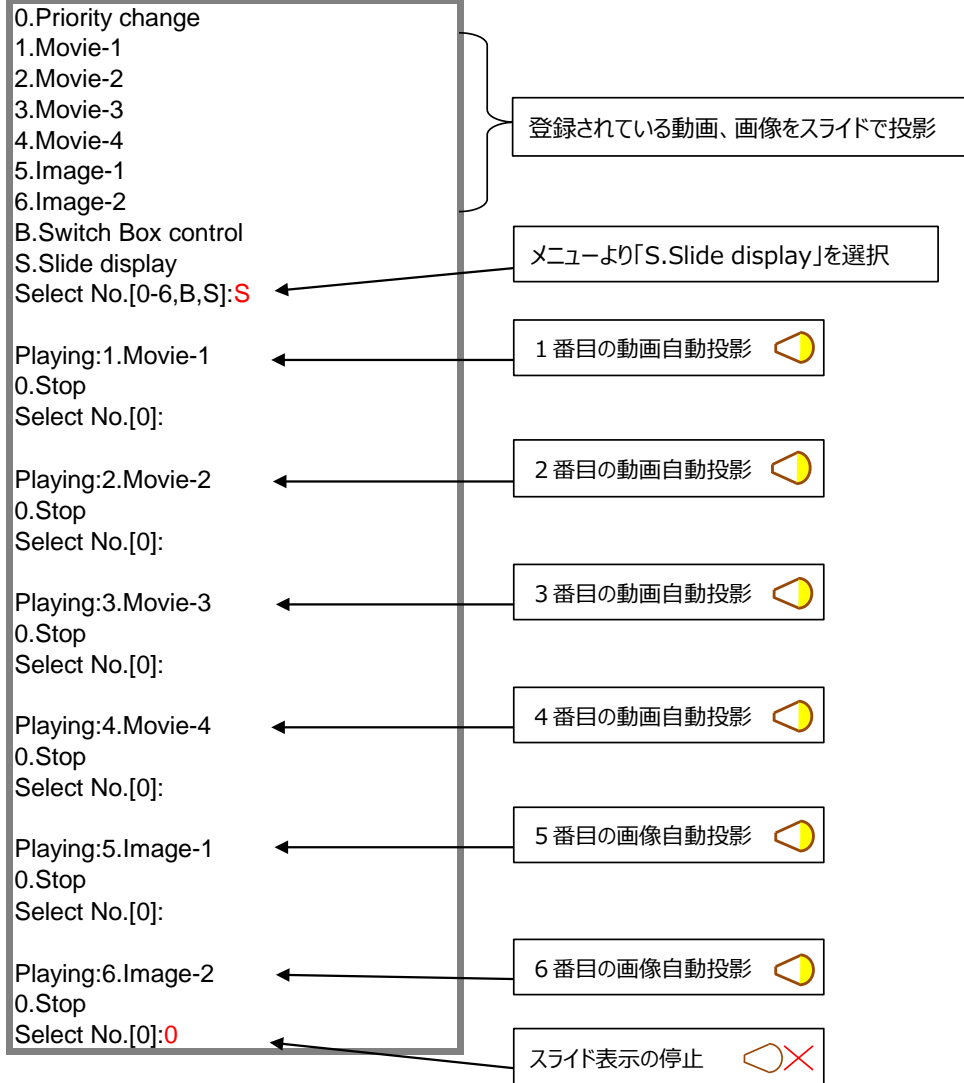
0.Priority change
1.Movie-1
2.Movie-2
3.Movie-3
4.Movie-4
5.Image-1
6.Image-2
B.Switch Box control
S.Slide display
Select No.[0-6,B,S]:S

Playing:1.Movie-1
0.Stop
Select No.[0]:

Playing:2.Movie-2
0.Stop
Select No.[0]:

Playing:3.Movie-3
0.Stop
Select No.[0]:

Playing:4.Movie-4
0.Stop
Select No.[0]:

Playing:5.Image-1
0.Stop
Select No.[0]:

Playing:6.Image-2
0.Stop
Select No.[0]:0

登録されている動画、画像をスライドで投影

メニューより「S.Slide display」を選択

1 番目の動画自動投影

2 番目の動画自動投影

3 番目の動画自動投影

4 番目の動画自動投影

5 番目の画像自動投影

6 番目の画像自動投影

スライド表示の停止